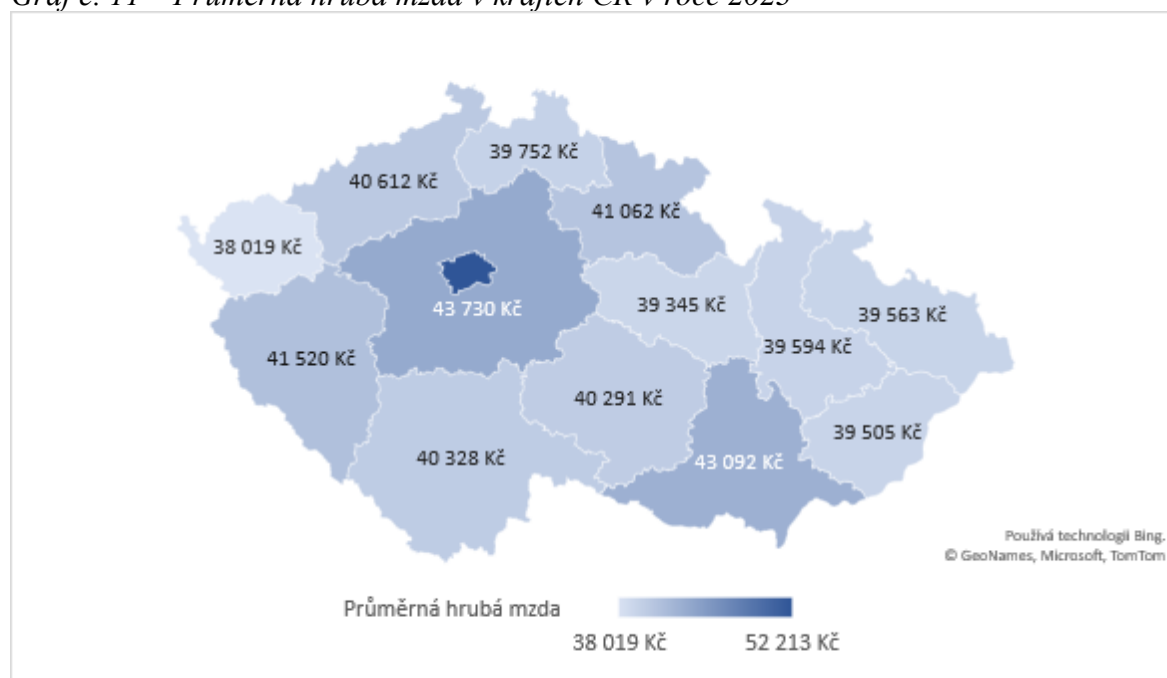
Graf č. 11 – Průměrná hrubá mzda v krajích ČR v roce 2023

39 752 Kč
40 612 Kč
41 062 Kč
38 019 Kč
43 730 Kč
39 345 Kč
39 563 Kč
41 520 Kč
39 594 Kč
40 291 Kč
39 505 Kč
40 328 Kč
43 092 Kč

Používá technologii Bing.
© GeoNames, Microsoft, TomTom

Průměrná hrubá mzda
38 019 Kč
52 213 Kč